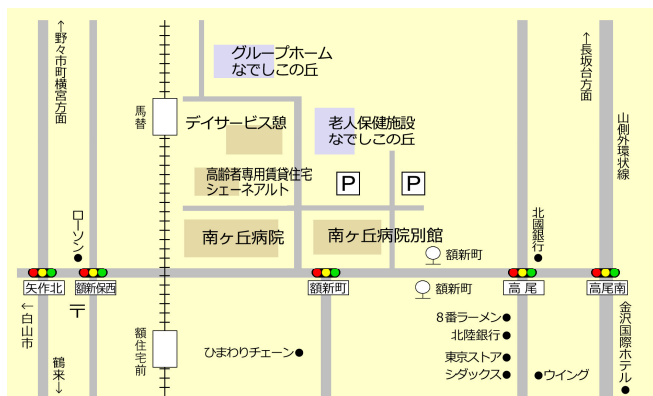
←野々市町横宮方面

馬替

グループホーム
なでしこの丘

デイサービス憩

老人保健施設
なでしこの丘

高齢者専用賃貸住宅
シェーネアルト

P

P

↑長坂台方面

山側外環状線

ローソン

北國銀行

南ヶ丘病院

南ヶ丘病院別館

額新町

矢作北

額新保西

額新町

額新町

高尾

高尾南

←白山市

〒

8番ラーメン

北陸銀行

東京ストア

シダックス

ウイング

額住宅前

ひまわりチェーン

鶴来↓

金沢国際ホテル